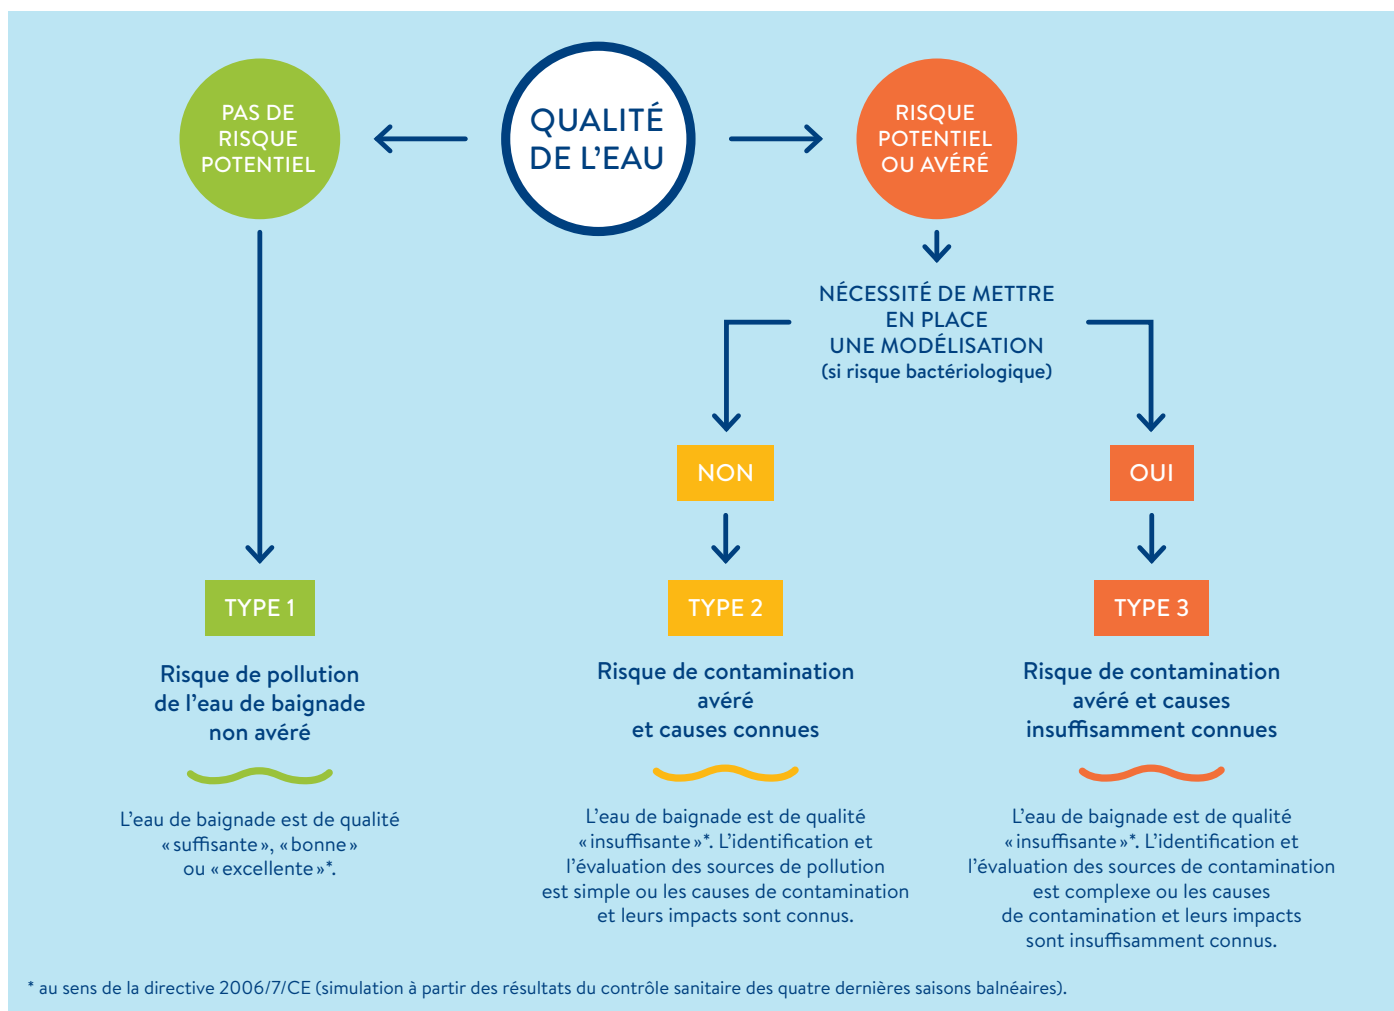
PAS DE RISQUE POTENTIEL

QUALITÉ DE L’EAU

RISQUE POTENTIEL OU AVÉRÉ

NÉCESSITÉ DE METTRE EN PLACE UNE MODÉLISATION (si risque bactériologique)

NON

OUI

TYPE 1

TYPE 2

TYPE 3

Risque de pollution de l’eau de baignade non avéré

Risque de contamination avéré et causes connues

Risque de contamination avéré et causes insuffisamment connues

L’eau de baignade est de qualité « suffisante », « bonne » ou « excellente »*.

L’eau de baignade est de qualité « insuffisante »*. L’identification et l’évaluation des sources de pollution est simple ou les causes de contamination et leurs impacts sont connus.

L’eau de baignade est de qualité « insuffisante »*. L’identification et l’évaluation des sources de contamination est complexe ou les causes de contamination et leurs impacts sont insuffisamment connus.

* au sens de la directive 2006/7/CE (simulation à partir des résultats du contrôle sanitaire des quatre dernières saisons balnéaires).